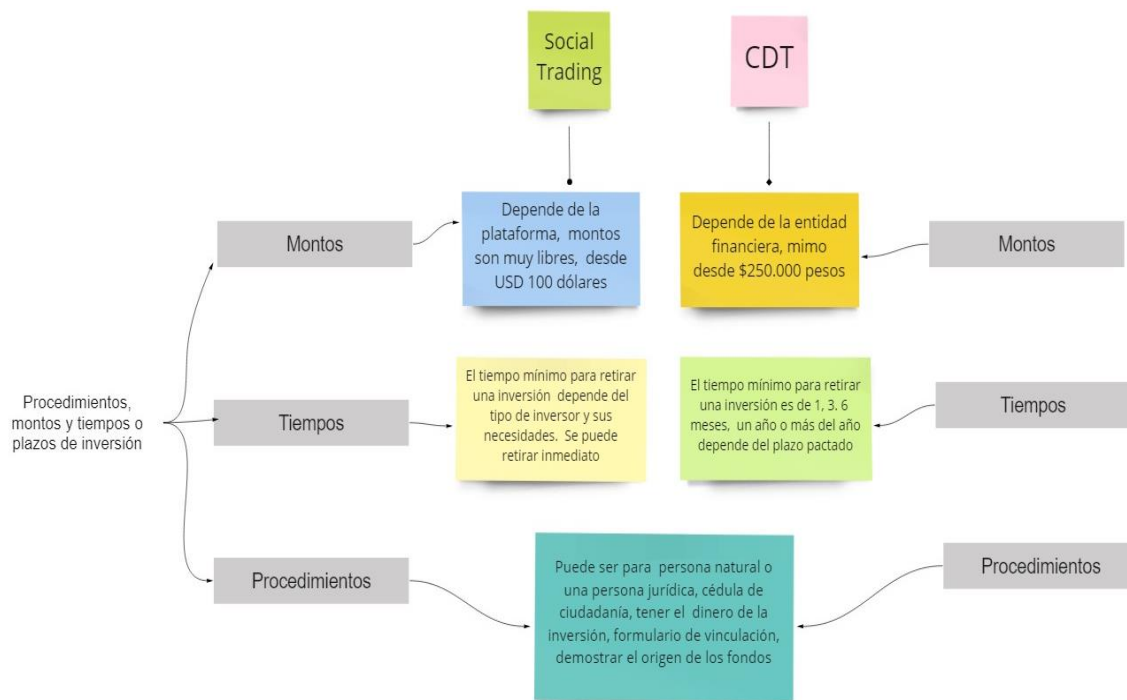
Social Trading

CDT

Montos

Depende de la plataforma, montos son muy libres, desde USD 100 dólares

Depende de la entidad financiera, mimo desde $250.000 pesos

Montos

Procedimientos, montos y tiempos o plazos de inversión

Tiempos

El tiempo mínimo para retirar una inversión depende del tipo de inversor y sus necesidades. Se puede retirar inmediato

El tiempo mínimo para retirar una inversión es de 1, 3. 6 meses, un año o más del año depende del plazo pactado

Tiempos

Procedimientos

Puede ser para persona natural o una persona jurídica, cédula de ciudadanía, tener el dinero de la inversión, formulario de vinculación, demostrar el origen de los fondos

Procedimientos